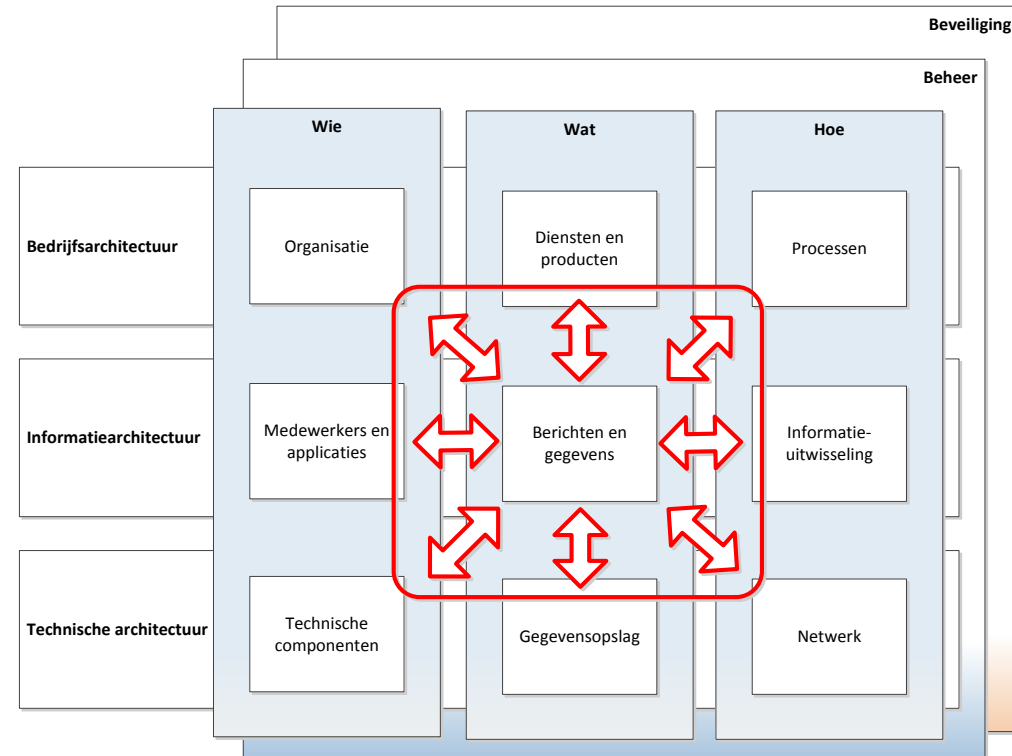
Beveiliging

Beheer

Wie

Wat

Hoe

Bedrijfsarchitectuur

Organisatie

Diensten en producten

Processen

Informatiearchitectuur

Medewerkers en applicaties

Berichten en gegevens

Informatie-uitwisseling

Technische architectuur

Technische componenten

Gegevensopslag

Netwerk